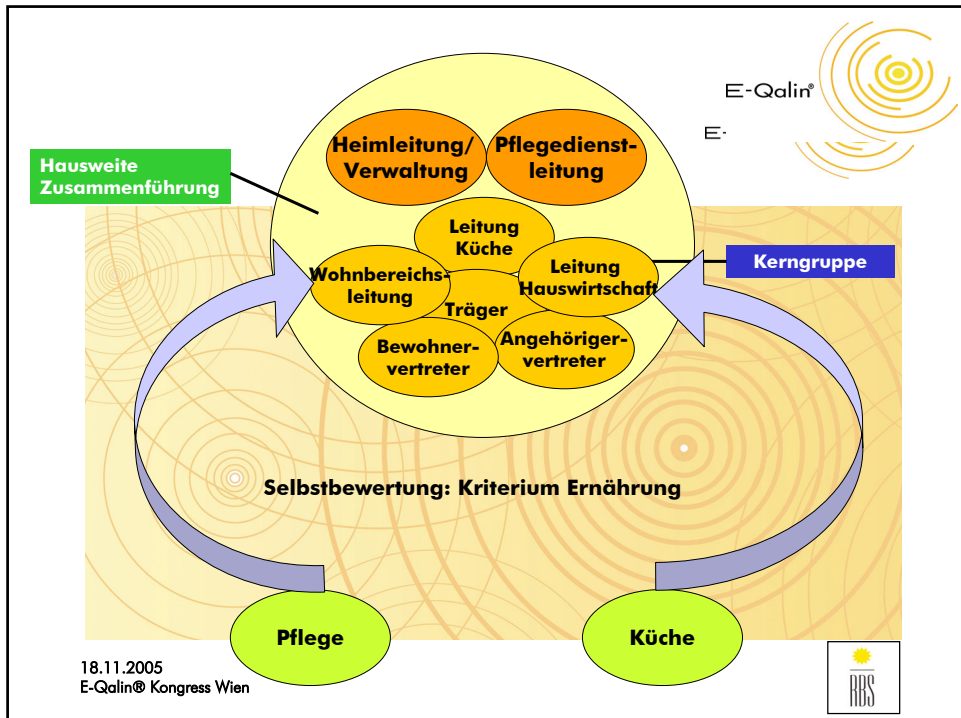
E-Qalin®

E-

Hausweite Zusammenführung

Heimleitung/ Verwaltung

Pflegedienstleitung

Leitung Küche

Wohnbereichsleitung

Leitung Hauswirtschaft

Kerngruppe

Träger

Bewohnervertreter

Angehörigervertreter

Selbstbewertung: Kriterium Ernährung

Pflege

Küche

18.11.2005
E-Qalin® Kongress Wien

RBS